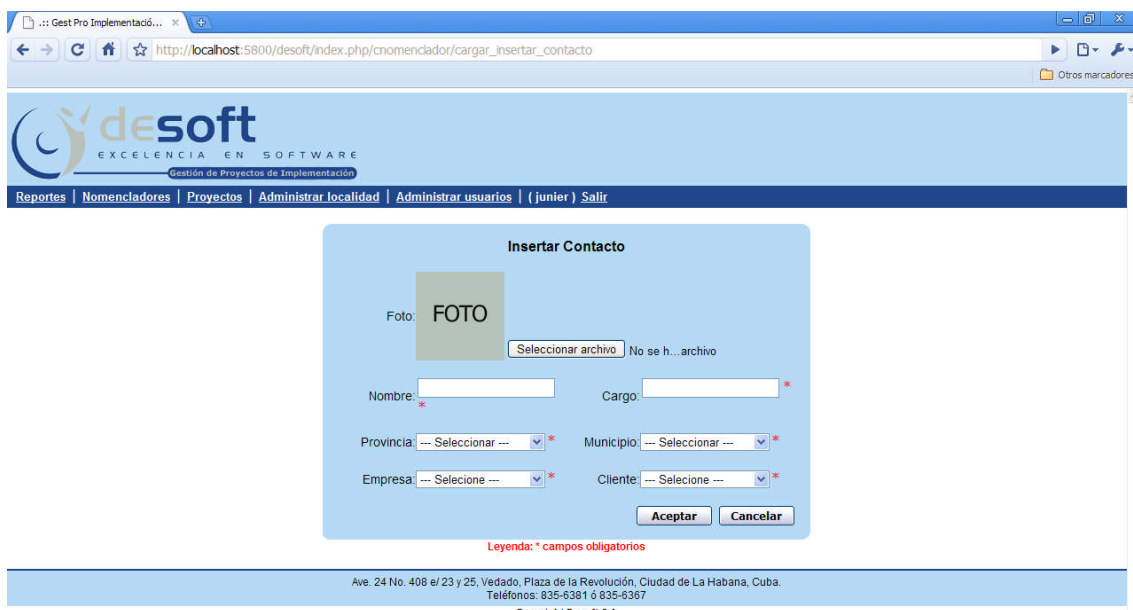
.:: Gest Pro Implementació... ×

http://localhost:5800/desoft/index.php/cnomenclador/cargar_insertar_contacto

Otros marcadores

desoft
EXCELENCIA EN SOFTWARE
Gestión de Proyectos de Implementación

Reportes | Nomencladores | Proyectos | Administrar localidad | Administrar usuarios | ( junier ) Salir

Insertar Contacto

Foto: FOTO
Seleccionar archivo No se h...archivo

Nombre: *
Cargo: *

Provincia: --- Seleccionar --- *
Municipio: --- Seleccionar --- *

Empresa: --- Selecione --- *
Cliente: --- Selecione --- *

Aceptar Cancelar

Leyenda: * campos obligatorios

Ave. 24 No. 408 e/ 23 y 25, Vedado, Plaza de la Revolución, Ciudad de La Habana, Cuba.
Teléfonos: 835-6381 ó 835-6367
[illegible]